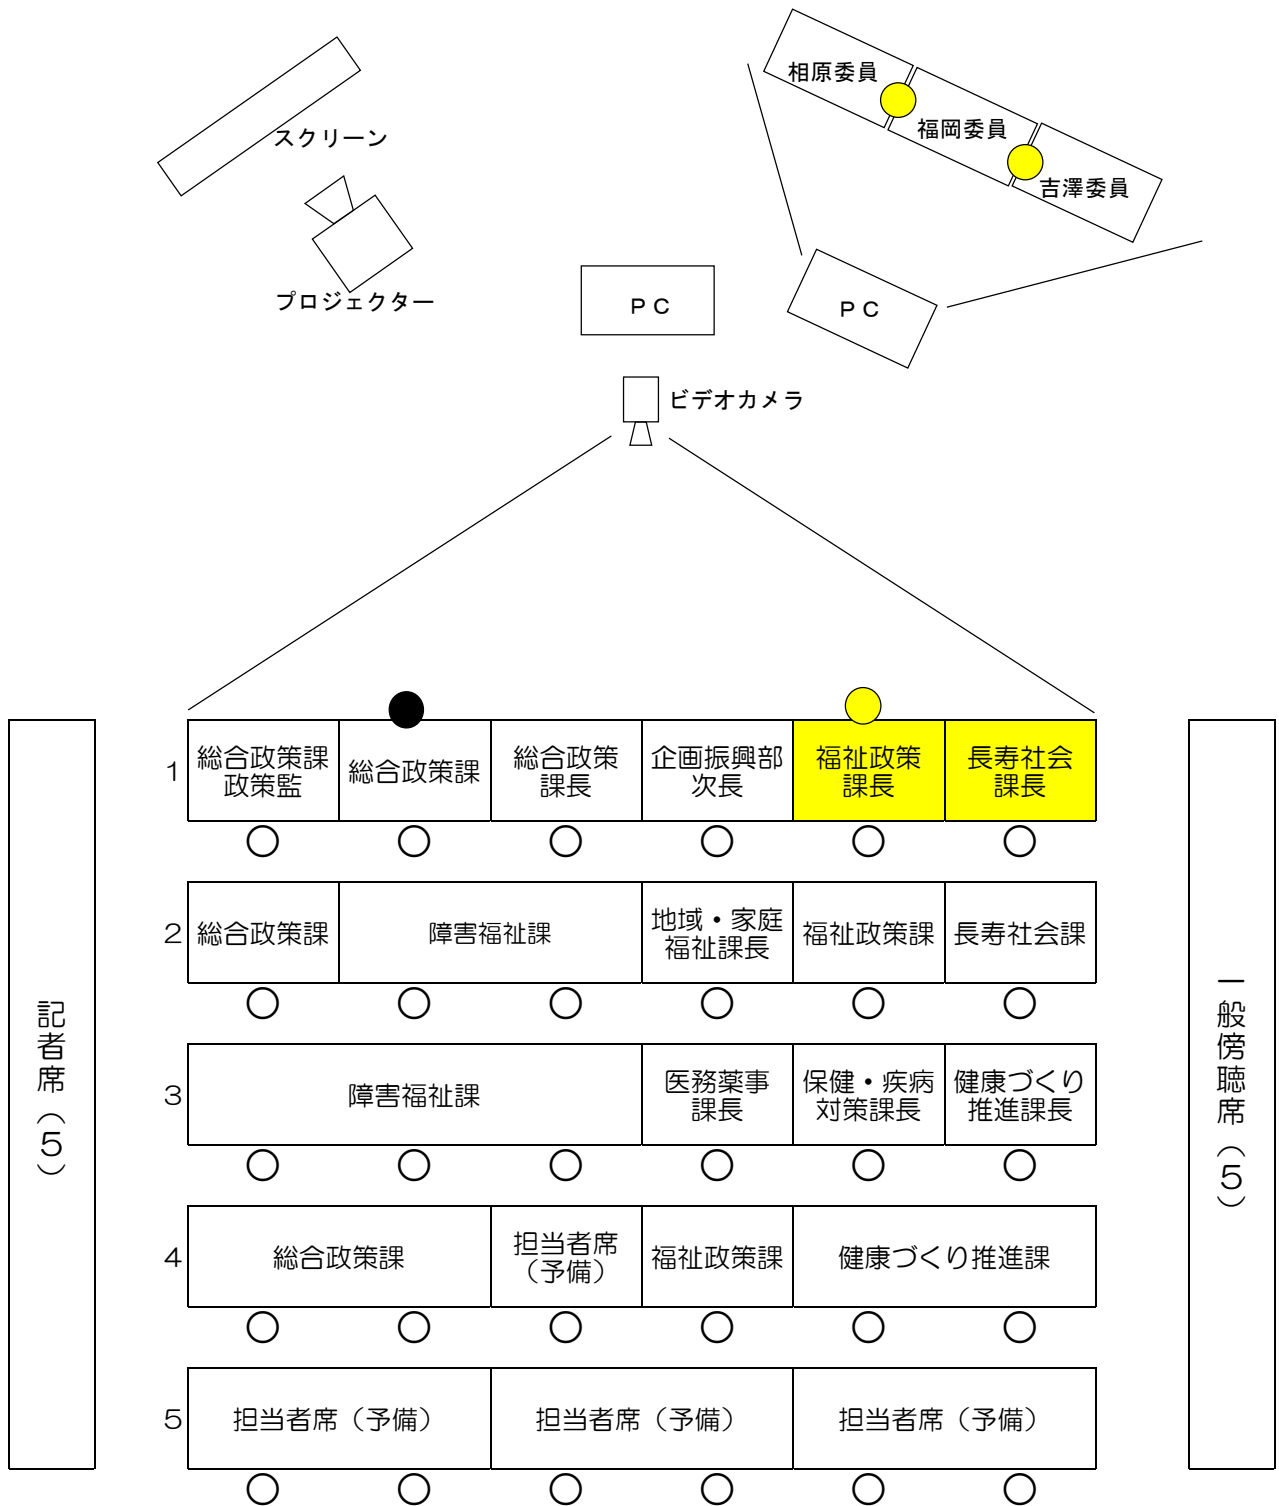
スクリーン

プロジェクター

相原委員
福岡委員
吉澤委員

ＰＣ

ＰＣ

ビデオカメラ

記者席（5）

一般傍聴席（5）

| | | | | | | |
|---|---|---|---|---|---|---|
| 1 | 総合政策課 政策監 | 総合政策課 | 総合政策課長 | 企画振興部次長 | 福祉政策課長 | 長寿社会課長 |
| 2 | 総合政策課 | 障害福祉課 | | 地域・家庭福祉課長 | 福祉政策課 | 長寿社会課 |
| 3 | 障害福祉課 | | | 医務薬事課長 | 保健・疾病対策課長 | 健康づくり推進課長 |
| 4 | 総合政策課 | | 担当者席（予備） | 福祉政策課 | 健康づくり推進課 | |
| 5 | 担当者席（予備） | | 担当者席（予備） | | 担当者席（予備） | |